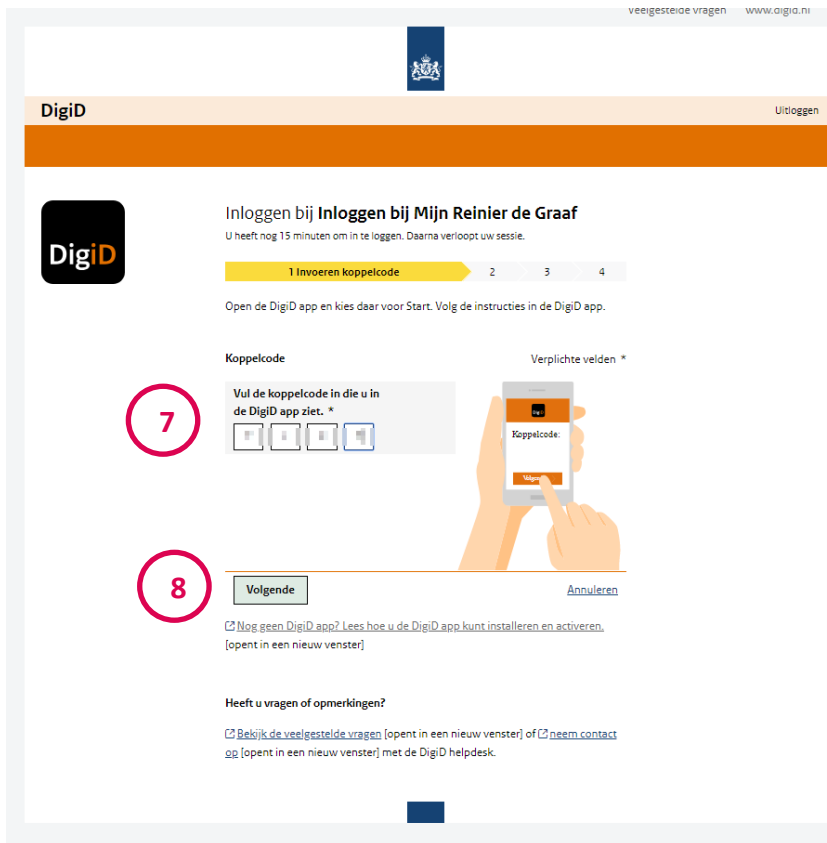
Veelgestelde vragen www.digid.nl

DigiD

Uitloggen

DigiD

Inloggen bij **Inloggen bij Mijn Reinier de Graaf**

U heeft nog 15 minuten om in te loggen. Daarna verloopt uw sessie.

1 Invoeren koppelcode 2 3 4

Open de DigiD app en kies daar voor Start. Volg de instructies in de DigiD app.

Koppelcode

Verplichte velden *

7

Vul de koppelcode in die u in de DigiD app ziet. *

Koppelcode:

Volgende

8

Volgende

Annuleren

Nog geen DigiD app? Lees hoe u de DigiD app kunt installeren en activeren. [opent in een nieuw venster]

Heeft u vragen of opmerkingen?

Bekijk de veelgestelde vragen [opent in een nieuw venster] of neem contact op [opent in een nieuw venster] met de DigiD helpdesk.